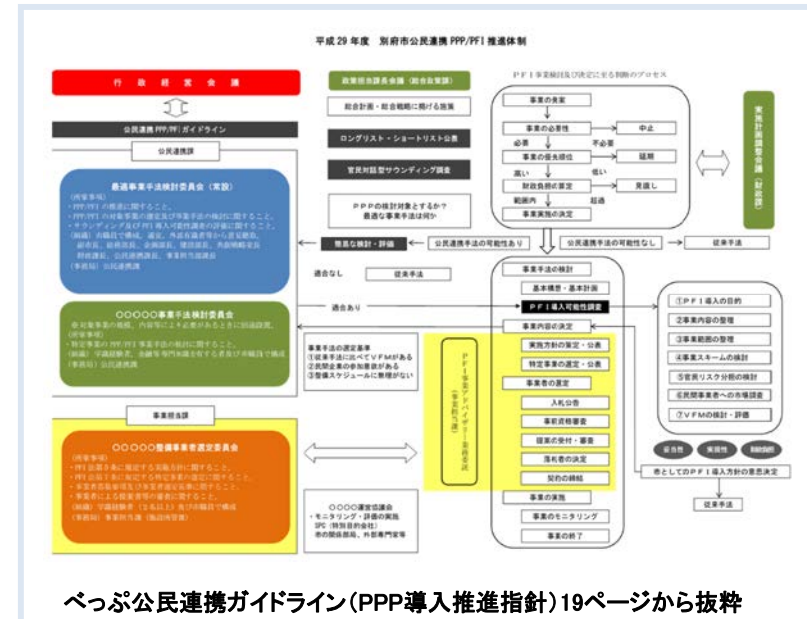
平成29年度　別府市公民連携PPP/PFI推進体制

行政経営会議

公民連携PPP/PFIガイドライン

公民連携課

最適事業手法検討委員会（常設）

（所掌事項）
・PPP/PFIの推進に関すること。
・PPP/PFIの対象事業の選定及び事業手法の検討に関すること。
・サウンディング及びPFI導入可能性調査の評価に関すること。
（組織）市職員で構成（副市長、各部長級）
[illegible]
（事務局）公民連携課

○○○○○事業手法検討委員会

（所掌事項）
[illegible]
（組織）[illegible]
（事務局）公民連携課

事業担当課

○○○○○整備事業者選定委員会

（所掌事項）
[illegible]
（組織）学識経験者（5名以上）及び市職員で構成
（事務局）事業担当課（施設所管課）

政策推進課事会議（総合政策課）

総合計画・総合戦略に掲げる施策

ロングリスト・ショートリスト公表

官民対話型サウンディング調査

PPPの検討対象とするか？
最適な事業手法は何か

簡易な検討・評価

公民連携手法の可能性あり

公民連携手法の可能性なし

従来手法

適合なし

従来手法

適合あり

事業手法の選定基準
①従来手法に比べてVFMがある
②民間企業の参加意欲がある
③整備スケジュールに無理がない

PFI事業アドバイザー業務委託
（事業前年度）

○○○○運営協議会
・モニタリング・評価の実施
SPC（特別目的会社）
市の関係部局、外部専門家等

PFI事業検討及び決定に至る判断のプロセス

事業の発案
事業の必要性
中止
必要
不必要
事業の優先順位
延期
高い
低い
財政負担の算定
見直し
範囲内
超過
事業実施の決定

実施計画調整会議（財政課）

事業手法の検討
基本構想・基本計画
PFI導入可能性調査
事業内容の決定
実施方針の策定・公表
特定事業の選定・公表
事業者の選定
入札公告
事前資格審査
提案の受付・審査
落札者の決定
契約の締結
事業の実施
事業のモニタリング
事業の終了

①PFI導入の目的
②事業内容の整理
③事業範囲の整理
④事業スキームの検討
⑤官民リスク分担の検討
⑥民間事業者への市場調査
⑦VFMの検討・評価

総合性　実現性　財政効果

市としてのPFI導入方針の意思決定

従来手法

べっぷ公民連携ガイドライン（PPP導入推進指針）19ページから抜粋